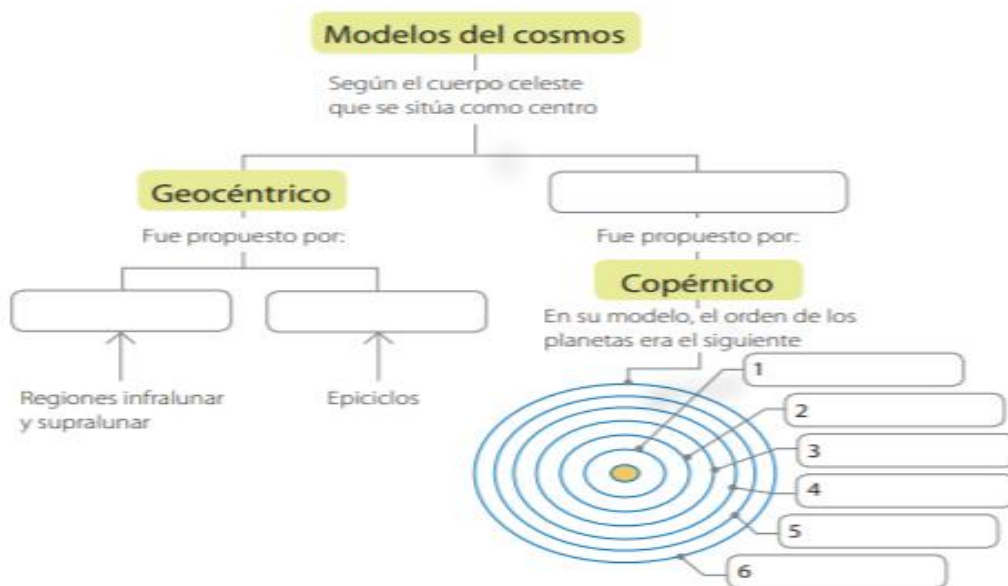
Modelos del cosmos

Según el cuerpo celeste que se sitúa como centro

Geocéntrico

Fue propuesto por:

Regiones infralunar y supralunar

Epiciclos

Fue propuesto por:

Copérnico

En su modelo, el orden de los planetas era el siguiente

1

2

3

4

5

6